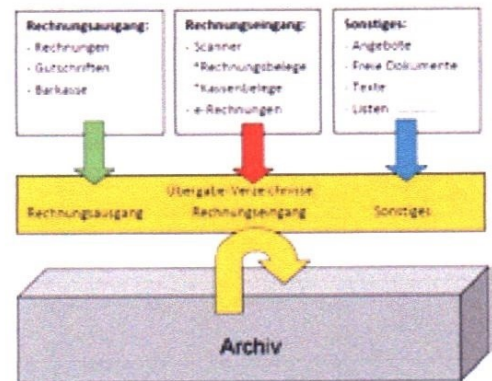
Rechnungsausgang:
- Rechnungen
- Gutschriften
- Barkasse

Rechnungseingang:
- Scanner
*Rechnungsbelege
*Kassenbelege
- e-Rechnungen

Sonstiges:
- Angebote
- Freie Dokumente
- Texte
- Listen .......

Übergabe-Verzeichnisse
Rechnungsausgang
Rechnungseingang
Sonstiges

Archiv